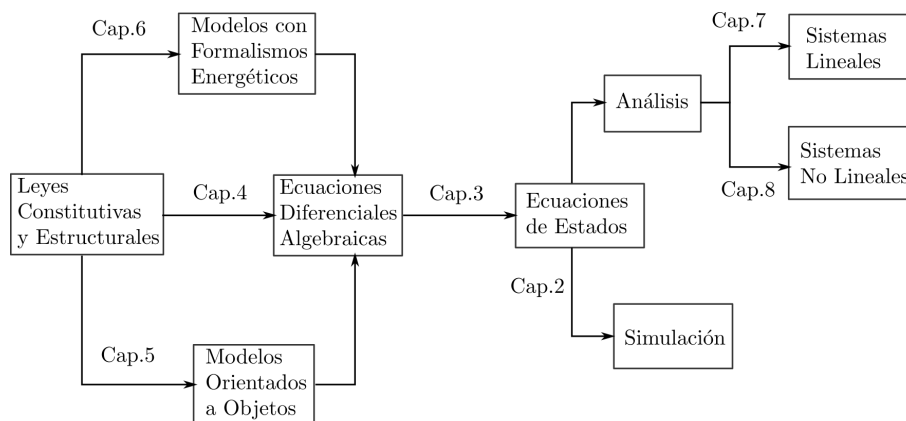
Cap.6

Modelos con Formalismos Energéticos

Leyes Constitutivas y Estructurales

Cap.4

Ecuaciones Diferenciales Algebraicas

Cap.5

Modelos Orientados a Objetos

Cap.3

Ecuaciones de Estados

Cap.2

Análisis

Simulación

Cap.7

Sistemas Lineales

Cap.8

Sistemas No Lineales